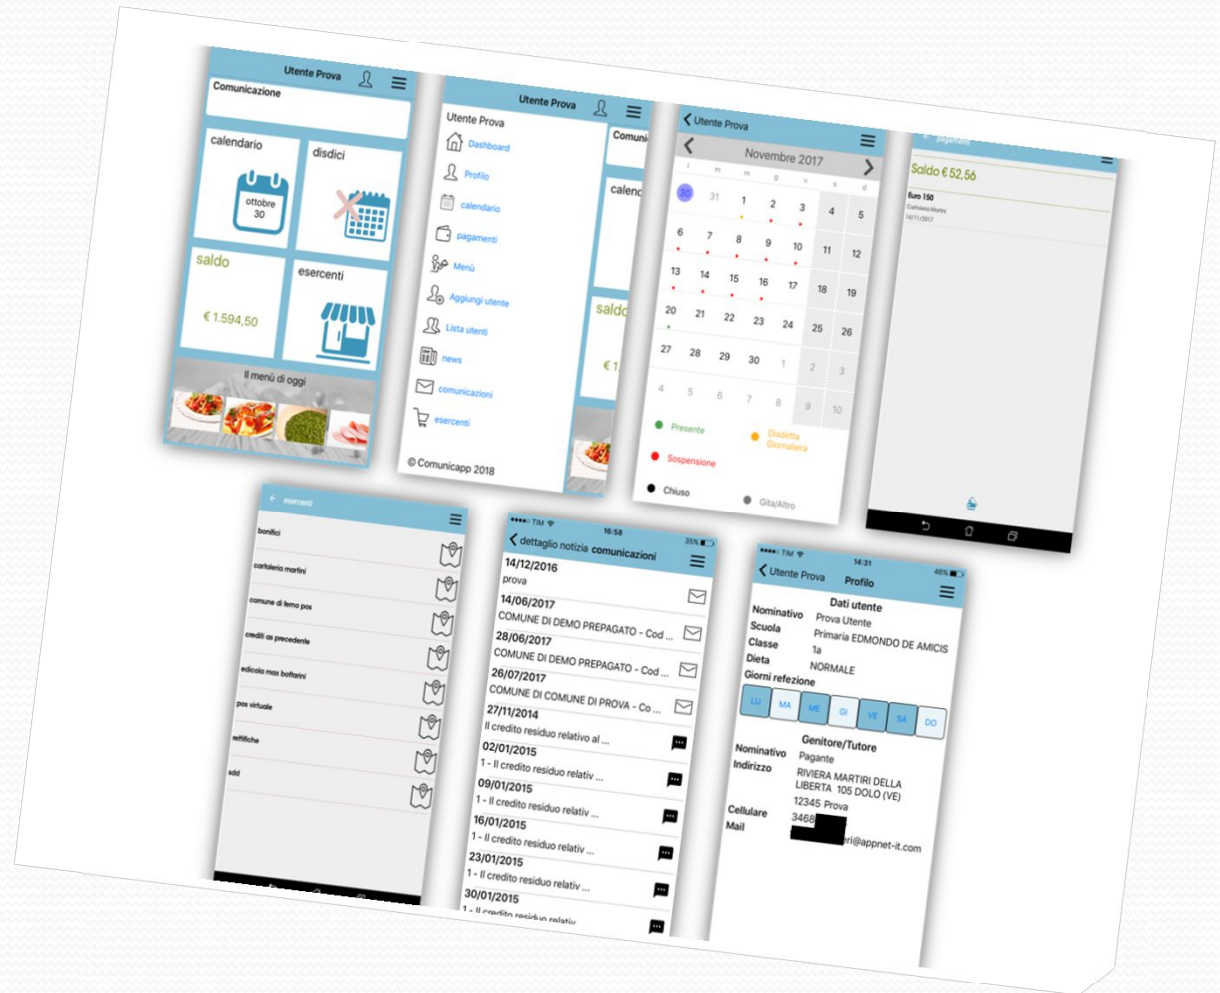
Utente Prova
Comunicazione
calendario
ottobre 30
disdici
saldo
€ 1.594,50
esercenti
Il menù di oggi

Utente Prova
Utente Prova
Dashboard
Profilo
calendario
pagamenti
Menù
Aggiungi utente
Lista utenti
news
comunicazioni
esercenti
© Comunicapp 2018
Comuni
calen
saldo
€ 1

Utente Prova
Novembre 2017
l m m g v s d
30 31 1 2 3 4 5
6 7 8 9 10 11 12
13 14 15 16 17 18 19
20 21 22 23 24 25 26
27 28 29 30 1 2 3
4 5 6 7 8 9 10
Presente
Disdetta Giornaliera
Sospensione
Chiuso
Gita/Altro

pagamenti
Saldo € 52,56
Euro 150
Cartoleria Martini
14/11/2017

esercenti
bonifici
cartoleria martini
comune di fermo pos
crediti as precedente
edicola max bottarini
pos virtuale
rettifiche
sdd

TIM 16:58 35%
dettaglio notizia comunicazioni
14/12/2016
prova
14/06/2017
COMUNE DI DEMO PREPAGATO - Cod ...
28/06/2017
COMUNE DI DEMO PREPAGATO - Cod ...
26/07/2017
COMUNE DI COMUNE DI PROVA - Co ...
27/11/2014
Il credito residuo relativo al ...
02/01/2015
1 - Il credito residuo relativ ...
09/01/2015
1 - Il credito residuo relativ ...
16/01/2015
1 - Il credito residuo relativ ...
23/01/2015
1 - Il credito residuo relativ ...
30/01/2015
1 - Il credito residuo relativ

TIM 14:31 46%
Utente Prova Profilo
Dati utente
Nominativo Prova Utente
Scuola Primaria EDMONDO DE AMICIS
Classe 1a
Dieta NORMALE
Giorni refezione
LU MA ME GI VE SA DO
Genitore/Tutore
Nominativo Pagante
Indirizzo RIVIERA MARTIRI DELLA LIBERTA 105 DOLO (VE) 12345 Prova
Cellulare 3468
Mail eri@appnet-it.com